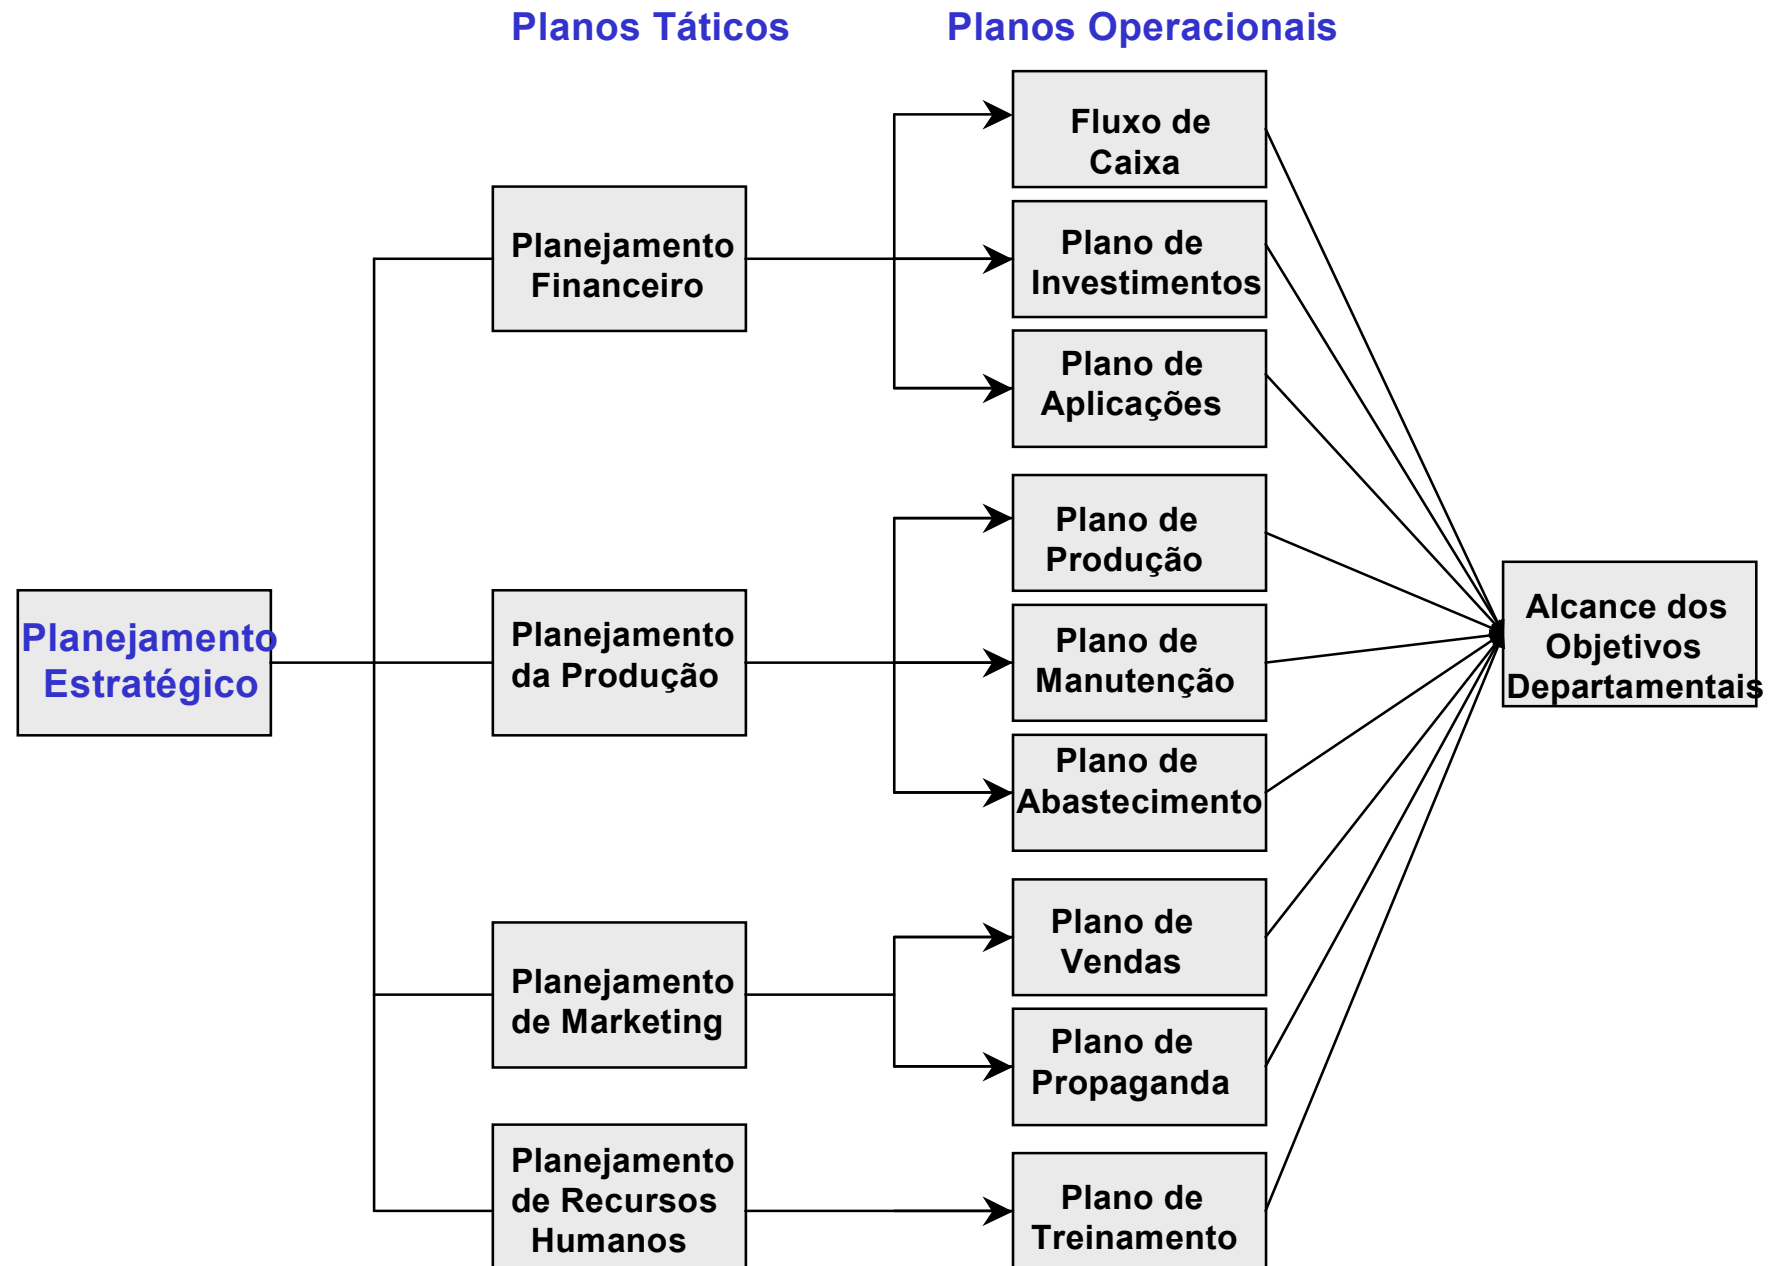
Planos Táticos

Planos Operacionais

Planejamento Estratégico

Planejamento Financeiro

Planejamento da Produção

Planejamento de Marketing

Planejamento de Recursos Humanos

Fluxo de Caixa

Plano de Investimentos

Plano de Aplicações

Plano de Produção

Plano de Manutenção

Plano de Abastecimento

Plano de Vendas

Plano de Propaganda

Plano de Treinamento

Alcance dos Objetivos Departamentais